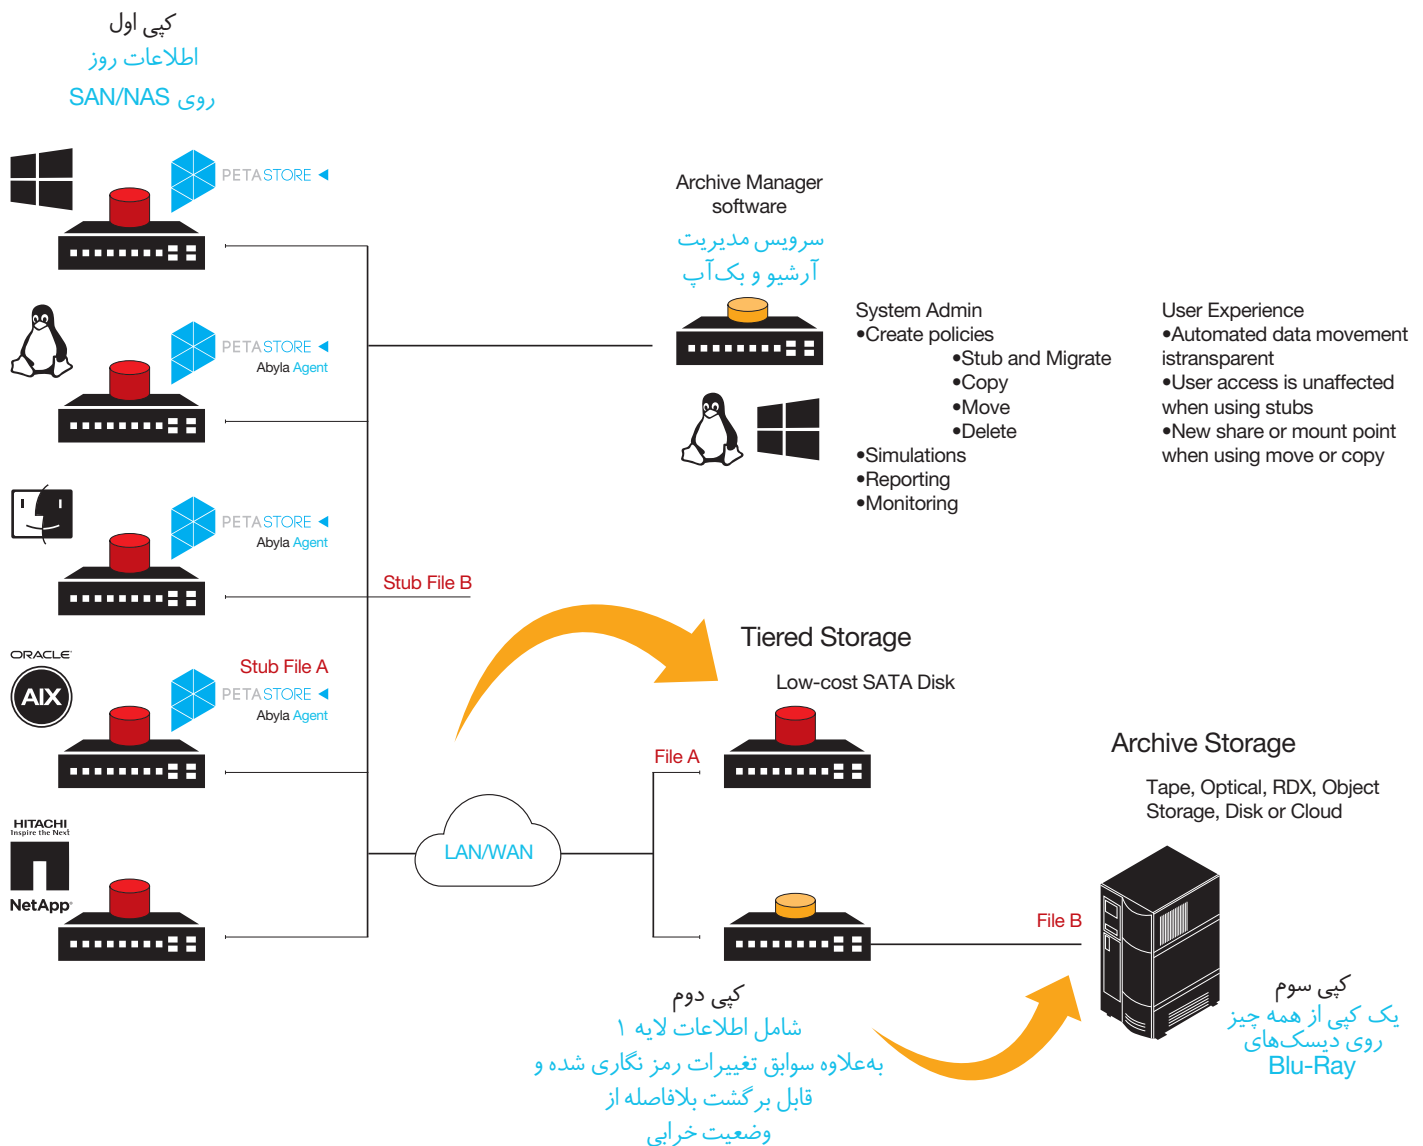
کپی اول
اطلاعات روز
روی SAN/NAS

PETASTORE

PETASTORE
Abyla Agent

PETASTORE
Abyla Agent

ORACLE
AIX
Stub File A
PETASTORE
Abyla Agent

HITACHI
Inspire the Next
NetApp

Stub File B

Archive Manager software
سرویس مدیریت
آرشیو و بک‌آپ

System Admin
•Create policies
•Stub and Migrate
•Copy
•Move
•Delete
•Simulations
•Reporting
•Monitoring

User Experience
•Automated data movement istransparent
•User access is unaffected when using stubs
•New share or mount point when using move or copy

Tiered Storage
Low-cost SATA Disk

File A

LAN/WAN

Archive Storage
Tape, Optical, RDX, Object Storage, Disk or Cloud

File B

کپی دوم
شامل اطلاعات لایه ۱
به‌علاوه سوابق تغییرات رمز نگاری شده و
قابل برگشت بلافاصله از
وضعیت خرابی

کپی سوم
یک کپی از همه چیز
روی دیسک‌های
Blu-Ray